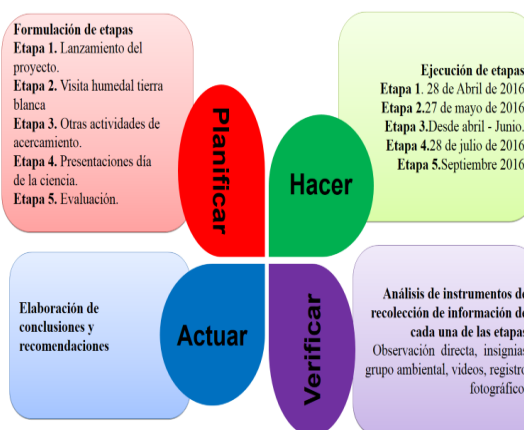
Formulación de etapas
Etapa 1. Lanzamiento del proyecto.
Etapa 2. Visita humedal tierra blanca
Etapa 3. Otras actividades de acercamiento.
Etapa 4. Presentaciones día de la ciencia.
Etapa 5. Evaluación.

Planificar

Hacer

Ejecución de etapas
Etapa 1. 28 de Abril de 2016
Etapa 2.27 de mayo de 2016
Etapa 3.Desde abril - Junio.
Etapa 4.28 de julio de 2016
Etapa 5.Septiembre 2016

Elaboración de conclusiones y recomendaciones

Actuar

Verificar

Análisis de instrumentos de recolección de información de cada una de las etapas
Observación directa, insignias grupo ambiental, videos, registro fotográfico